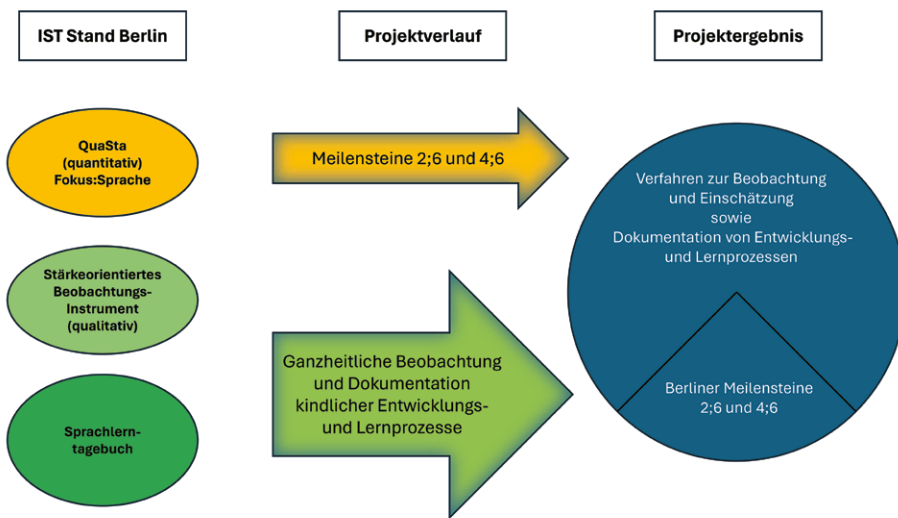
IST Stand Berlin

Projektverlauf

Projektergebnis

QuaSta (quantitativ) Fokus:Sprache

Stärkeorientiertes Beobachtungs-Instrument (qualitativ)

Sprachlern-tagebuch

Meilensteine 2;6 und 4;6

Ganzheitliche Beobachtung und Dokumentation kindlicher Entwicklungs- und Lernprozesse

Verfahren zur Beobachtung und Einschätzung sowie Dokumentation von Entwicklungs- und Lernprozessen

Berliner Meilensteine 2;6 und 4;6